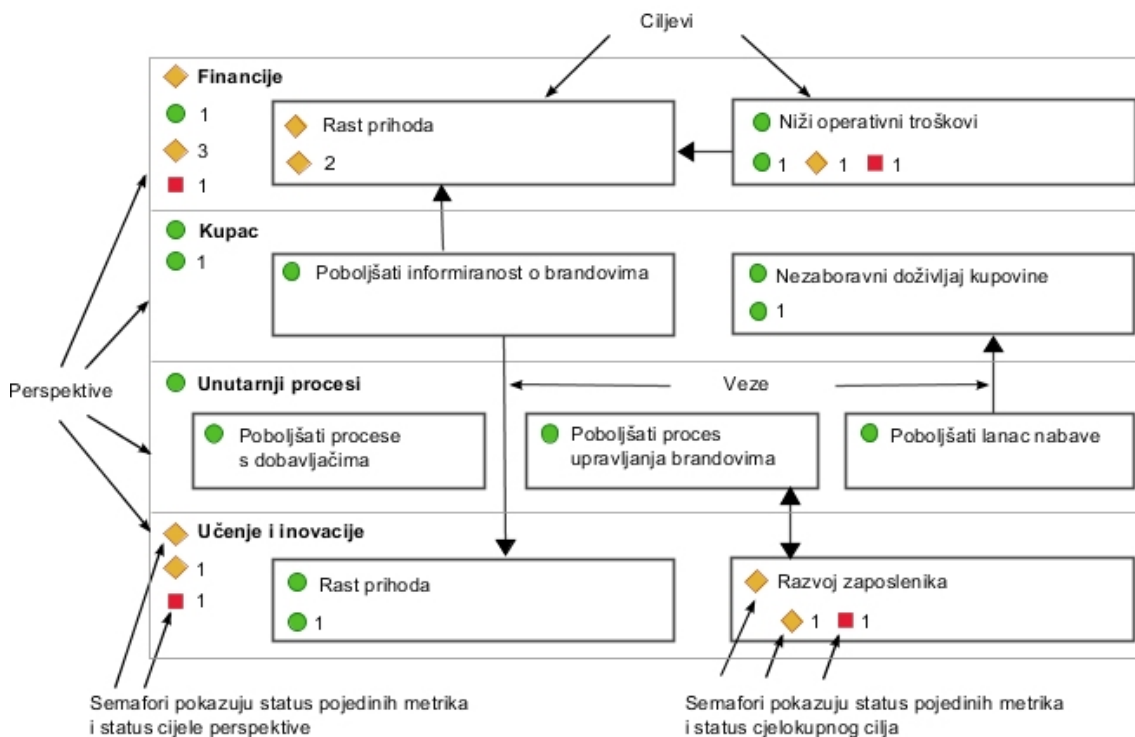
Ciljevi

Financije
1
3
1

Rast prihoda
2

Niži operativni troškovi
1 1 1

Kupac
1

Poboljšati informiranost o brandovima

Nezaboravni doživljaj kupovine
1

Perspektive

Unutarnji procesi

Veze

Poboljšati procese s dobavljačima

Poboljšati proces upravljanja brandovima

Poboljšati lanac nabave

Učenje i inovacije
1
1

Rast prihoda
1

Razvoj zaposlenika
1 1

Semafori pokazuju status pojedinih metrika i status cijele perspektive

Semafori pokazuju status pojedinih metrika i status cjelokupnog cilja